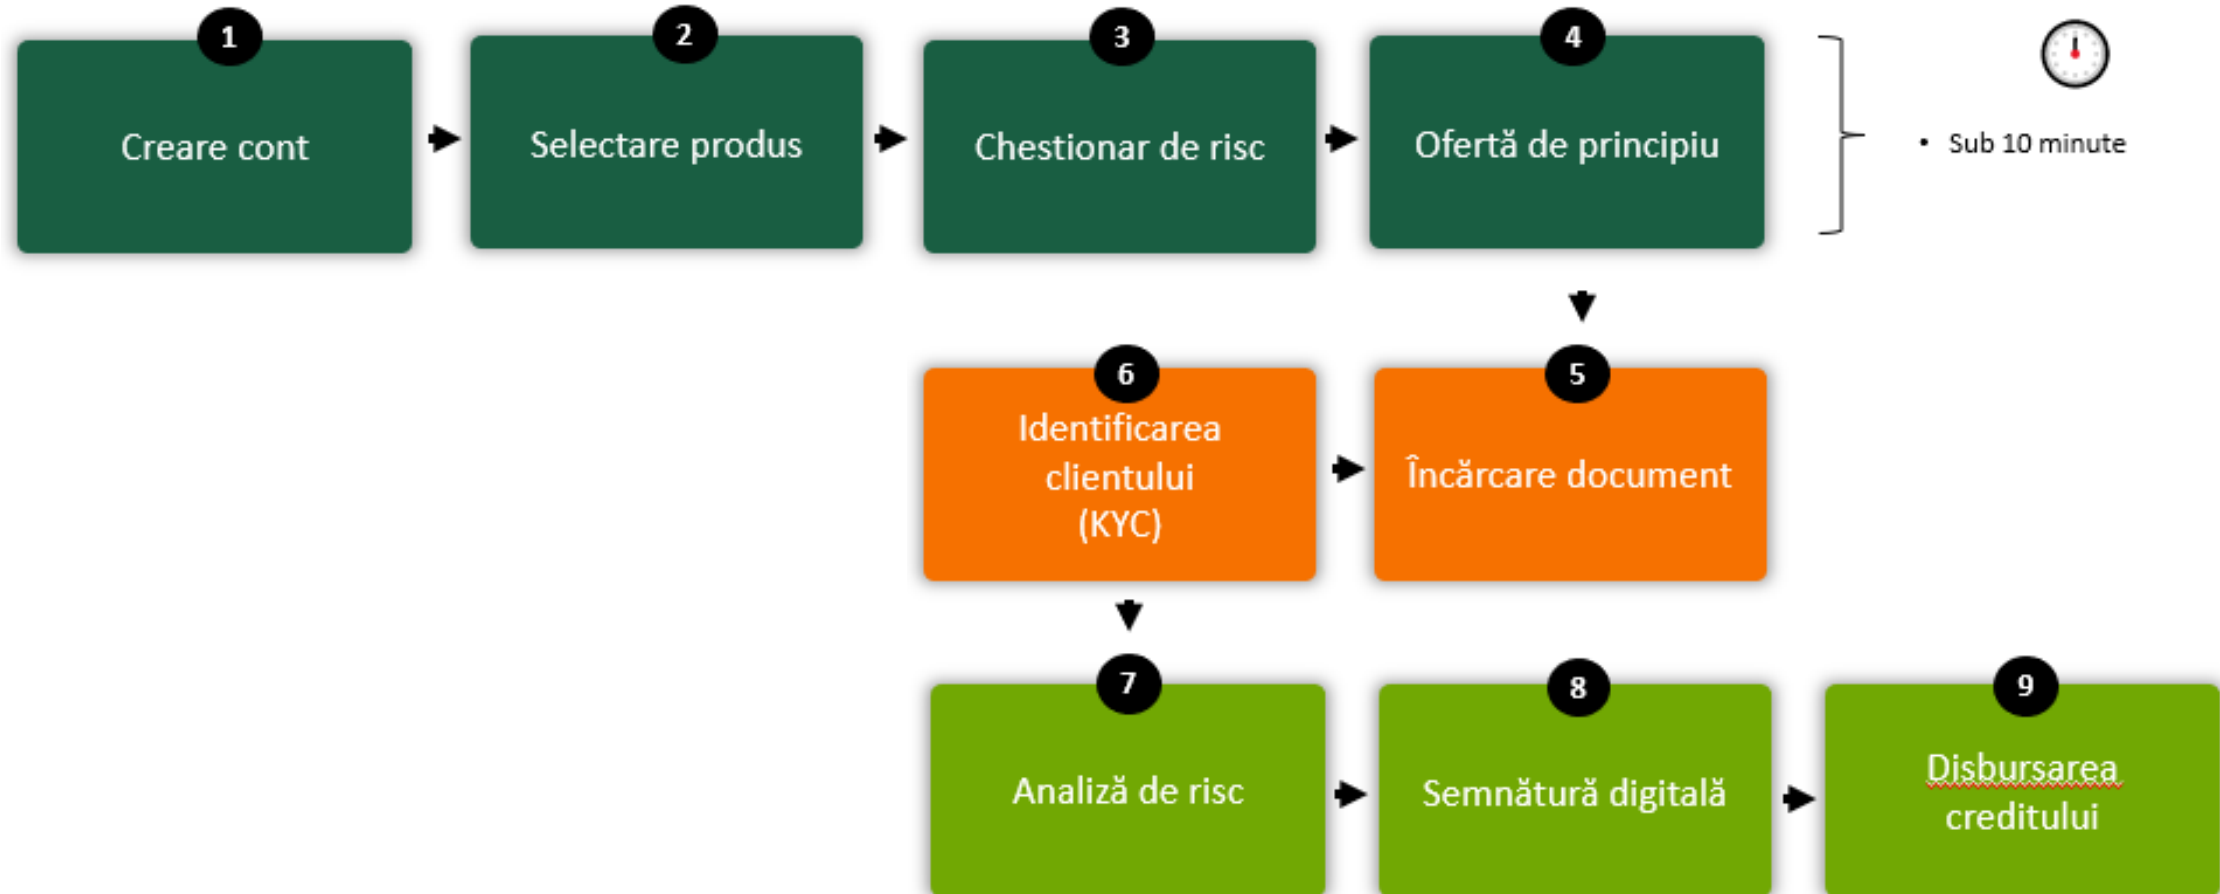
1
Creare cont

2
Selectare produs

3
Chestionar de risc

4
Ofertă de principiu

• Sub 10 minute

5
Încărcare document

6
Identificarea clientului (KYC)

7
Analiză de risc

8
Semnătură digitală

9
Disbursarea creditului